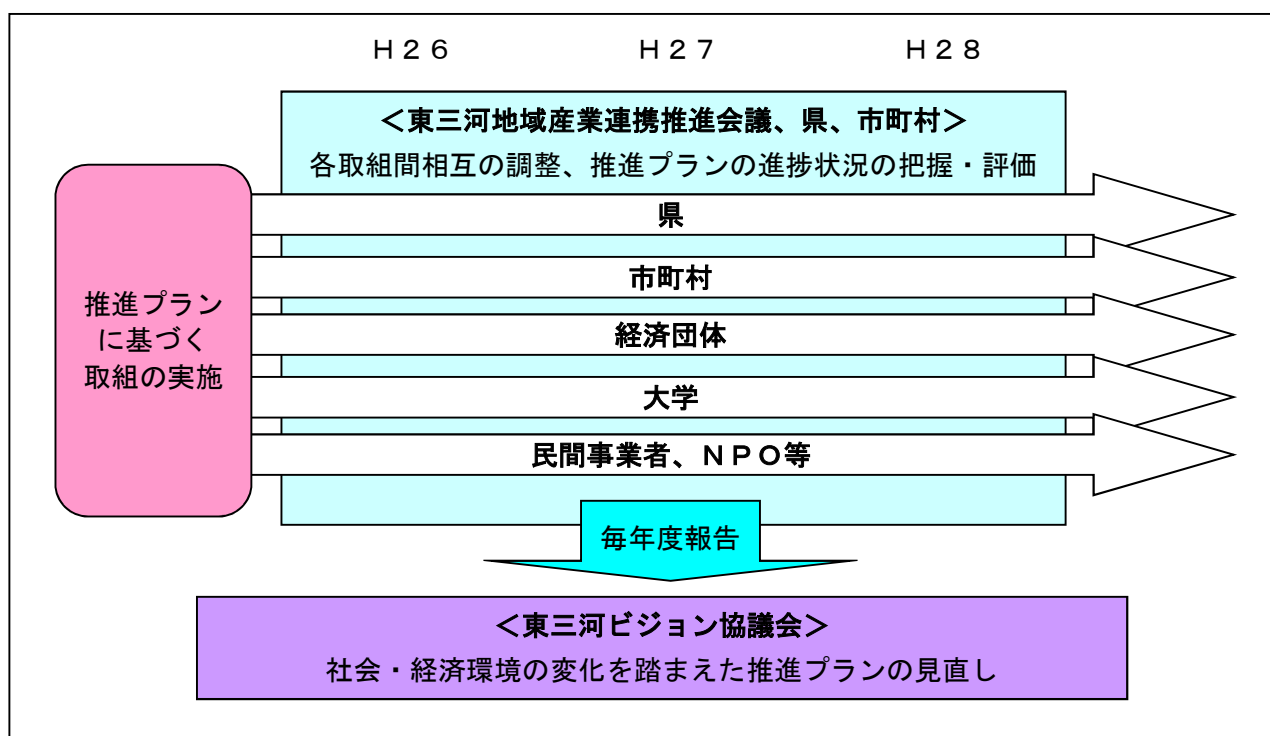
Ｈ２６　　Ｈ２７　　Ｈ２８

＜東三河地域産業連携推進会議、県、市町村＞
各取組間相互の調整、推進プランの進捗状況の把握・評価

推進プランに基づく取組の実施

県

市町村

経済団体

大学

民間事業者、ＮＰＯ等

毎年度報告

＜東三河ビジョン協議会＞
社会・経済環境の変化を踏まえた推進プランの見直し